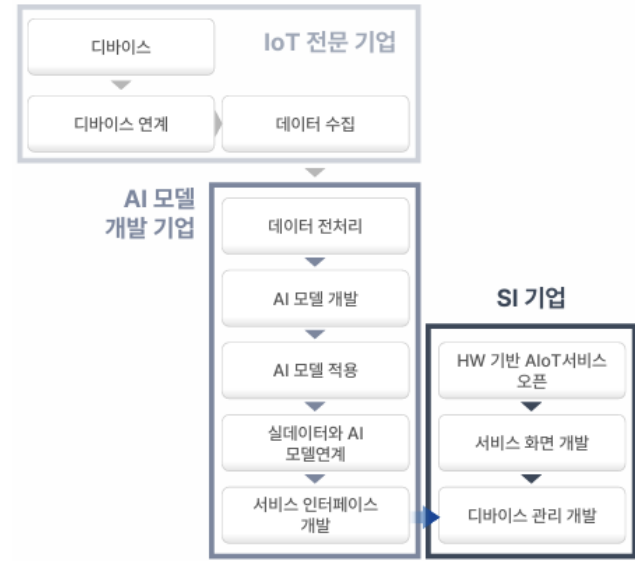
IoT 전문 기업

디바이스

디바이스 연계

데이터 수집

AI 모델 개발 기업

데이터 전처리

AI 모델 개발

AI 모델 적용

실데이터와 AI 모델연계

서비스 인터페이스 개발

SI 기업

HW 기반 AIoT서비스 오픈

서비스 화면 개발

디바이스 관리 개발